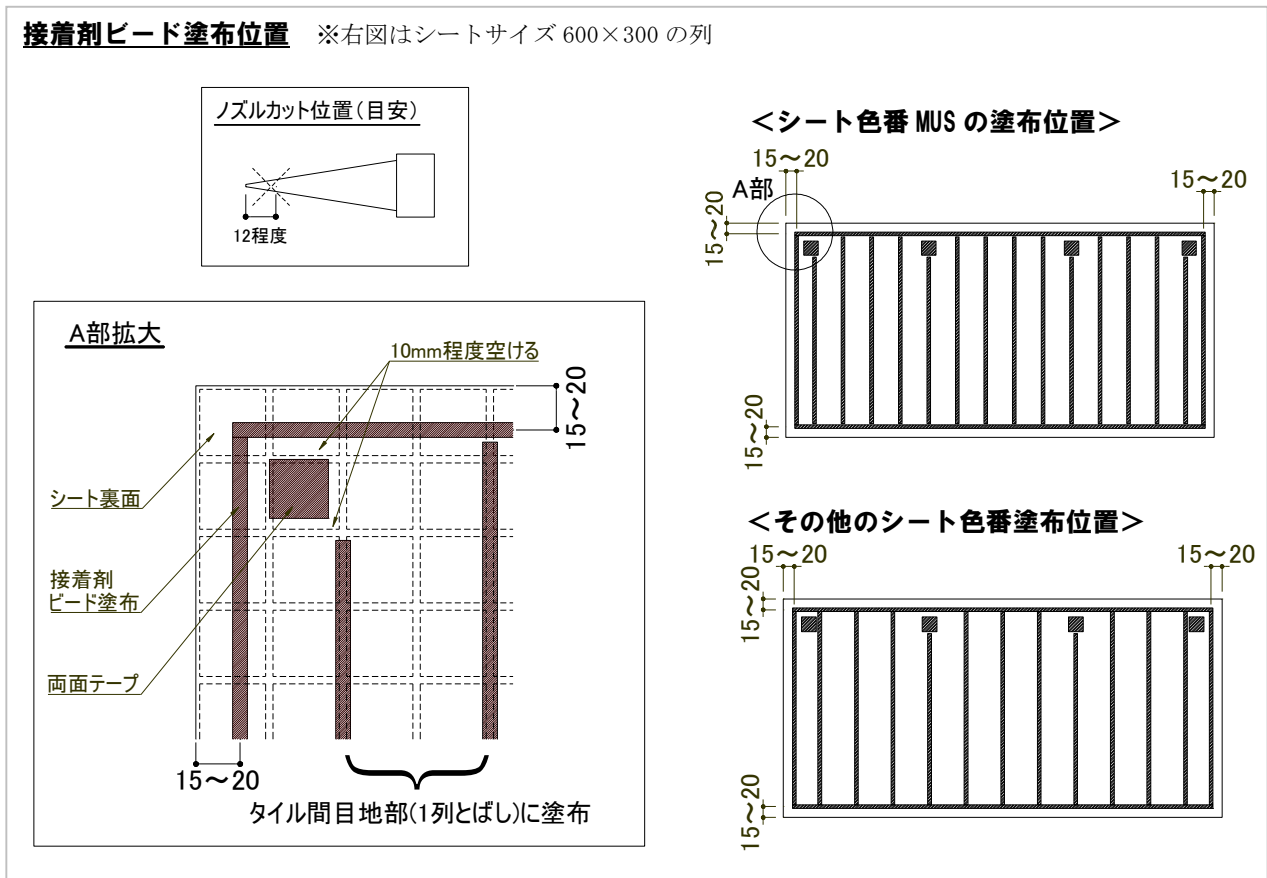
接着剤ビード塗布位置　※右図はシートサイズ 600×300 の列

ノズルカット位置（目安）

12程度

A部拡大

10mm程度空ける

15〜20

シート裏面

接着剤
ビード塗布

両面テープ

15〜20

タイル間目地部(1列とばし)に塗布

＜シート色番 MUS の塗布位置＞

15〜20

A部

15〜20

15〜20

15〜20

＜その他のシート色番塗布位置＞

15〜20

15〜20

15〜20

15〜20